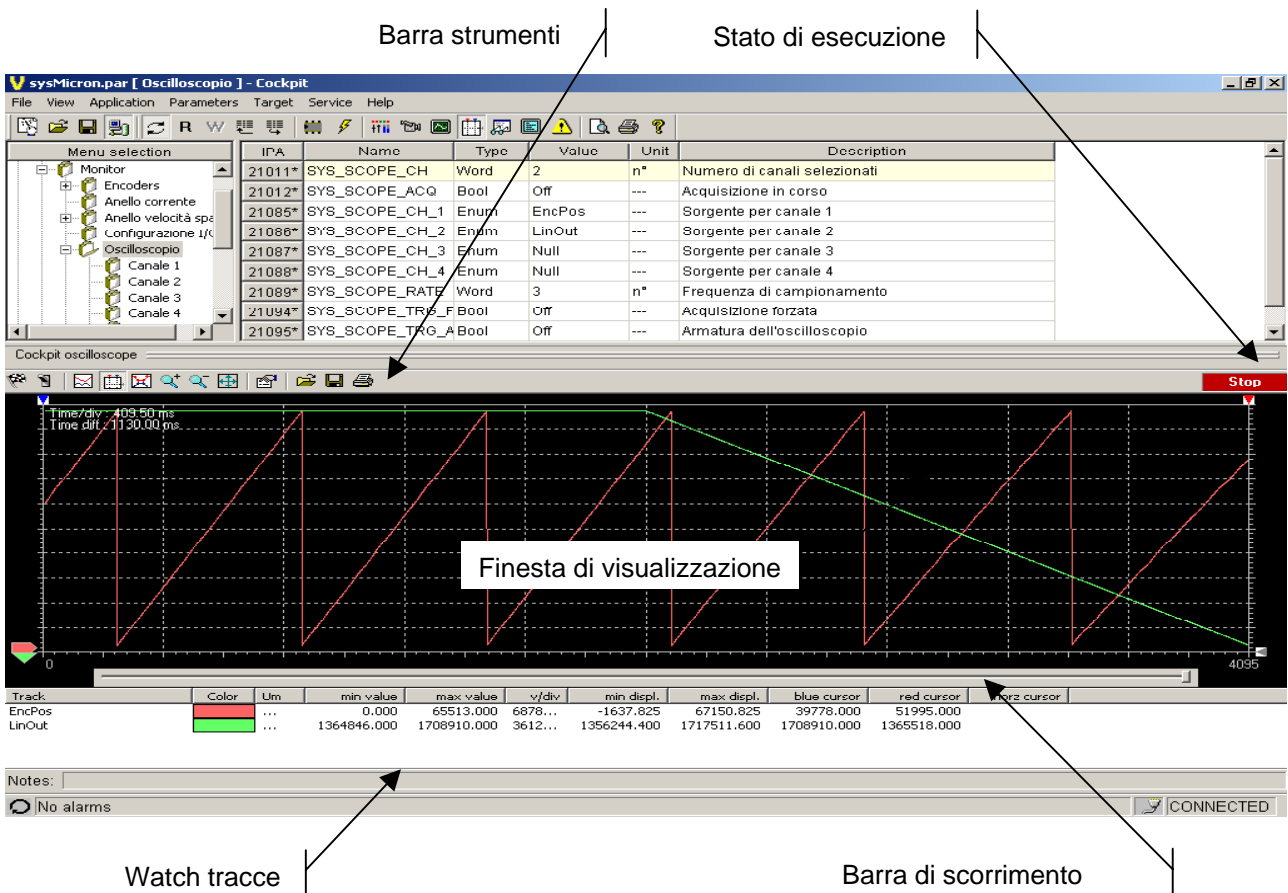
Barra strumenti

Stato di esecuzione

sysMicron.par [ Oscilloscopio ] - Cockpit

File View Application Parameters Target Service Help

R W

Menu selection

Monitor
Encoders
Anello corrente
Anello velocità spa
Configurazione I/O
Oscilloscopio
Canale 1
Canale 2
Canale 3
Canale 4

| IPA | Name | Type | Value | Unit | Description |
|---|---|---|---|---|---|
| 21011* | SYS_SCOPE_CH | Word | 2 | n° | Numero di canali selezionati |
| 21012* | SYS_SCOPE_ACQ | Bool | Off | --- | Acquisizione in corso |
| 21085* | SYS_SCOPE_CH_1 | Enum | EncPos | --- | Sorgente per canale 1 |
| 21086* | SYS_SCOPE_CH_2 | Enum | LinOut | --- | Sorgente per canale 2 |
| 21087* | SYS_SCOPE_CH_3 | Enum | Null | --- | Sorgente per canale 3 |
| 21088* | SYS_SCOPE_CH_4 | Enum | Null | --- | Sorgente per canale 4 |
| 21089* | SYS_SCOPE_RATE | Word | 3 | n° | Frequenza di campionamento |
| 21094* | SYS_SCOPE_TRG_F | Bool | Off | --- | Acquisizione forzata |
| 21095* | SYS_SCOPE_TRG_A | Bool | Off | --- | Armatura dell'oscilloscopio |

Cockpit oscilloscope

Stop

Time/div : 409.50 ms
Time diff : 1130.00 ms

Finesta di visualizzazione

0
4095

| Track | Color | Um | min value | max value | v/div | min displ. | max displ. | blue cursor | red cursor | horz cursor |
|---|---|---|---|---|---|---|---|---|---|---|
| EncPos | | ... | 0.000 | 65513.000 | 6878... | -1637.825 | 67150.825 | 39778.000 | 51995.000 | |
| LinOut | | ... | 1364846.000 | 1708910.000 | 3612... | 1356244.400 | 1717511.600 | 1708910.000 | 1365518.000 | |

Notes:

No alarms

CONNECTED

Watch tracce

Barra di scorrimento